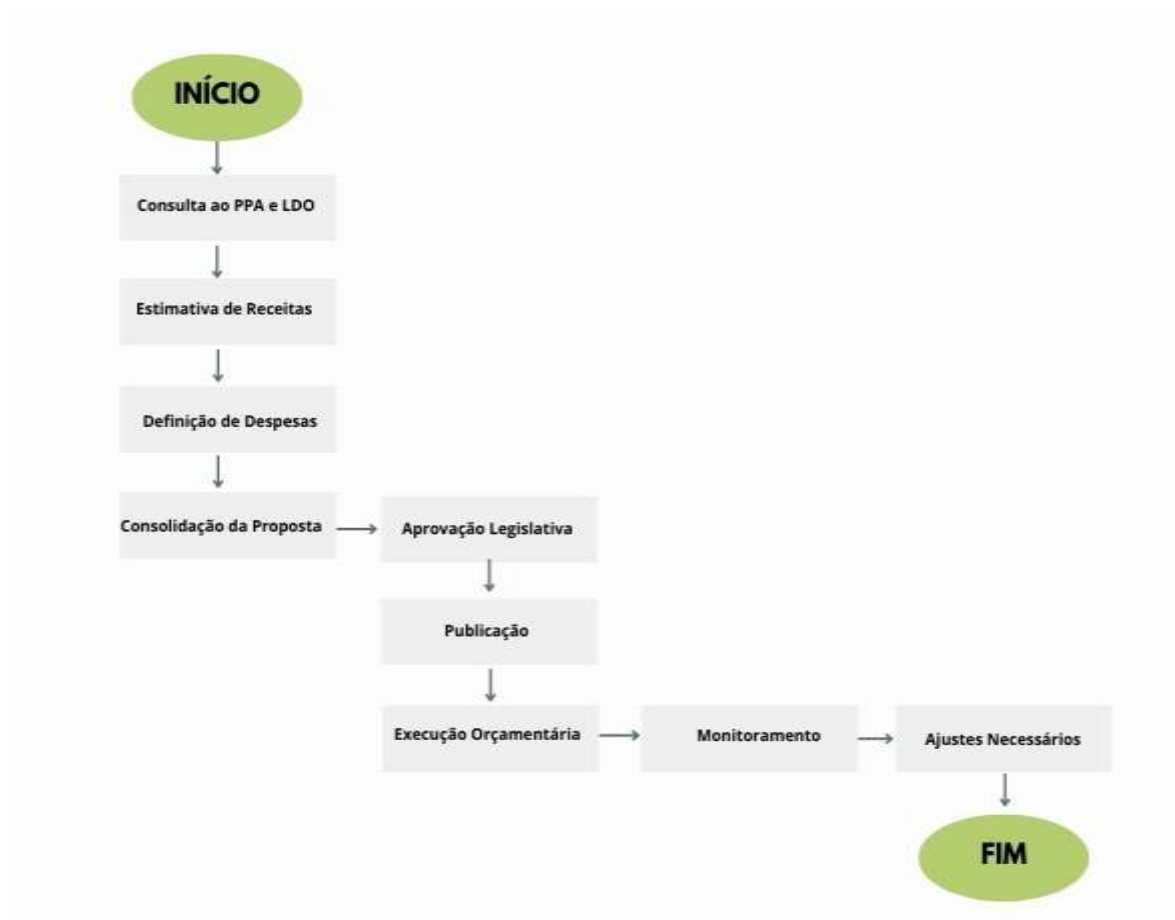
INÍCIO

Consulta ao PPA e LDO

Estimativa de Receitas

Definição de Despesas

Consolidação da Proposta

Aprovação Legislativa

Publicação

Execução Orçamentária

Monitoramento

Ajustes Necessários

FIM